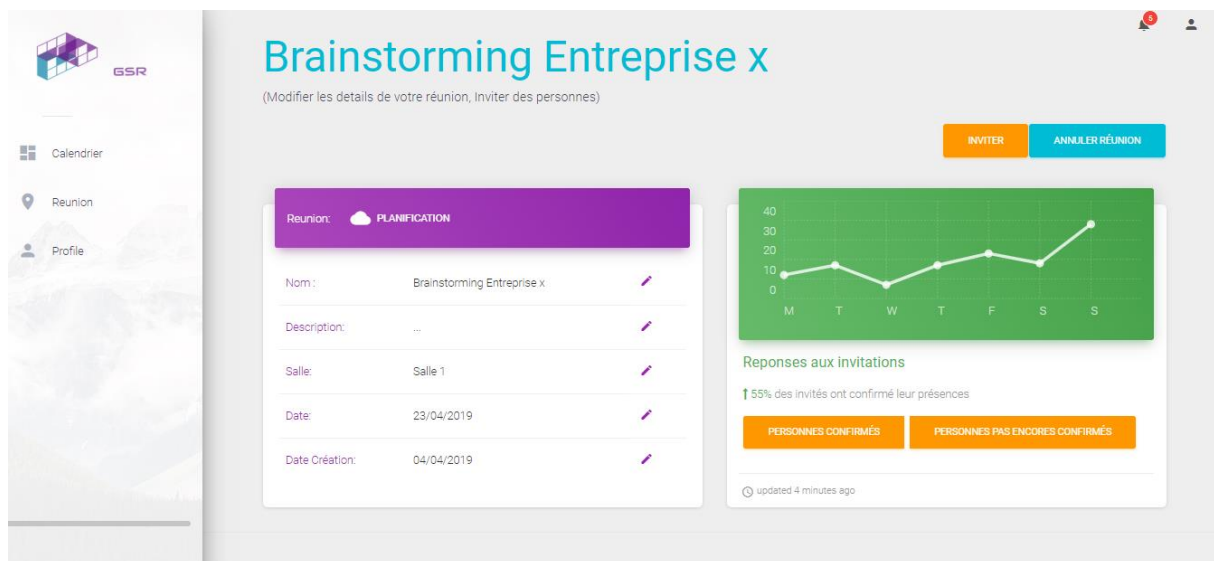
GSR

Calendrier

Reunion

Profile

5

Brainstorming Entreprise x

(Modifier les details de votre réunion, Inviter des personnes)

INVITER

ANNULER RÉUNION

Reunion: PLANIFICATION

| Nom : | Brainstorming Entreprise x |
|---|---|
| Description: | ... |
| Salle: | Salle 1 |
| Date: | 23/04/2019 |
| Date Création: | 04/04/2019 |

40
30
20
10
0
M T W T F S S

Reponses aux invitations

55% des invités ont confirmé leur présences

PERSONNES CONFIRMÉS

PERSONNES PAS ENCORES CONFIRMÉS

updated 4 minutes ago